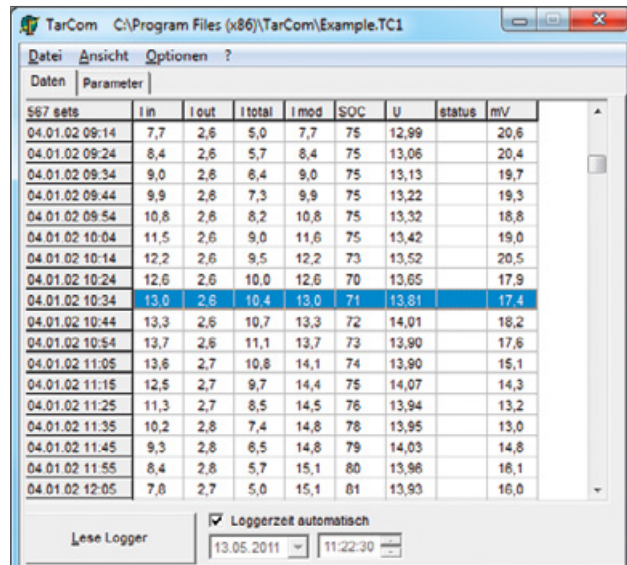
TarCom C:\Program Files (x86)\TarCom\Example.TC1

Datei Ansicht Optionen ?

Daten Parameter

| 567 sets | I in | I out | I total | I mod | SOC | U | status | mV |
|---|---|---|---|---|---|---|---|---|
| 04.01.02 09:14 | 7,7 | 2,6 | 5,0 | 7,7 | 75 | 12,99 | | 20,6 |
| 04.01.02 09:24 | 8,4 | 2,6 | 5,7 | 8,4 | 75 | 13,06 | | 20,4 |
| 04.01.02 09:34 | 9,0 | 2,6 | 6,4 | 9,0 | 75 | 13,13 | | 19,7 |
| 04.01.02 09:44 | 9,9 | 2,6 | 7,3 | 9,9 | 75 | 13,22 | | 19,3 |
| 04.01.02 09:54 | 10,8 | 2,6 | 8,2 | 10,8 | 75 | 13,32 | | 18,8 |
| 04.01.02 10:04 | 11,5 | 2,6 | 9,0 | 11,6 | 75 | 13,42 | | 19,0 |
| 04.01.02 10:14 | 12,2 | 2,6 | 9,5 | 12,2 | 73 | 13,52 | | 20,5 |
| 04.01.02 10:24 | 12,6 | 2,6 | 10,0 | 12,6 | 70 | 13,65 | | 17,9 |
| 04.01.02 10:34 | 13,0 | 2,6 | 10,4 | 13,0 | 71 | 13,81 | | 17,4 |
| 04.01.02 10:44 | 13,3 | 2,6 | 10,7 | 13,3 | 72 | 14,01 | | 18,2 |
| 04.01.02 10:54 | 13,7 | 2,6 | 11,1 | 13,7 | 73 | 13,90 | | 17,6 |
| 04.01.02 11:05 | 13,6 | 2,7 | 10,8 | 14,1 | 74 | 13,90 | | 15,1 |
| 04.01.02 11:15 | 12,5 | 2,7 | 9,7 | 14,4 | 75 | 14,07 | | 14,3 |
| 04.01.02 11:25 | 11,3 | 2,7 | 8,5 | 14,5 | 76 | 13,94 | | 13,2 |
| 04.01.02 11:35 | 10,2 | 2,8 | 7,4 | 14,8 | 78 | 13,95 | | 13,0 |
| 04.01.02 11:45 | 9,3 | 2,8 | 6,5 | 14,8 | 79 | 14,03 | | 14,8 |
| 04.01.02 11:55 | 8,4 | 2,8 | 5,7 | 15,1 | 80 | 13,96 | | 16,1 |
| 04.01.02 12:05 | 7,8 | 2,7 | 5,0 | 15,1 | 81 | 13,93 | | 16,0 |

Lese Logger

Loggerzeit automatisch

13.05.2011 11:22:30